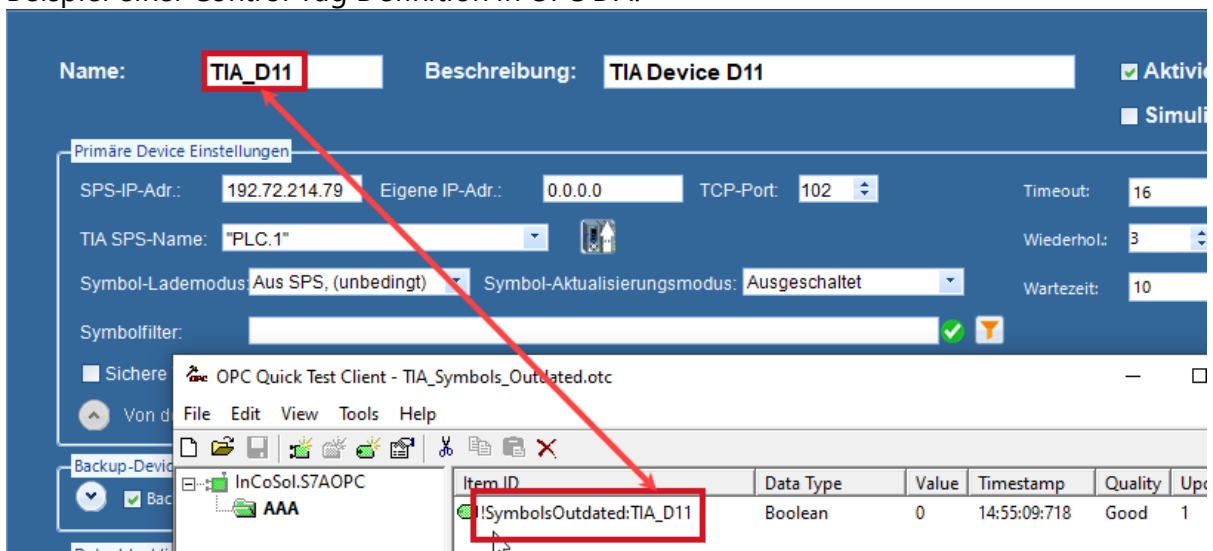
Name: TIA_D11 Beschreibung: TIA Device D11 Aktiv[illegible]

Simul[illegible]

Primäre Device Einstellungen

SPS-IP-Adr.: 192.72.214.79 Eigene IP-Adr.: 0.0.0.0 TCP-Port: 102 Timeout: 16

TIA SPS-Name: "PLC.1" Wiederhol.: 3

Symbol-Lademodus: Aus SPS, (unbedingt) Symbol-Aktualisierungsmodus: Ausgeschaltet Wartezeit: 10

Symbolfilter:

Sichere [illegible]

Von d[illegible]

Backup-Devic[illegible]

Bac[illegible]

OPC Quick Test Client - TIA_Symbols_Outdated.otc

File Edit View Tools Help

InCoSol.S7AOPC

AAA

| Item ID | Data Type | Value | Timestamp | Quality | Up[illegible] |
|---|---|---|---|---|---|
| !SymbolsOutdated:TIA_D11 | Boolean | 0 | 14:55:09:718 | Good | 1 |